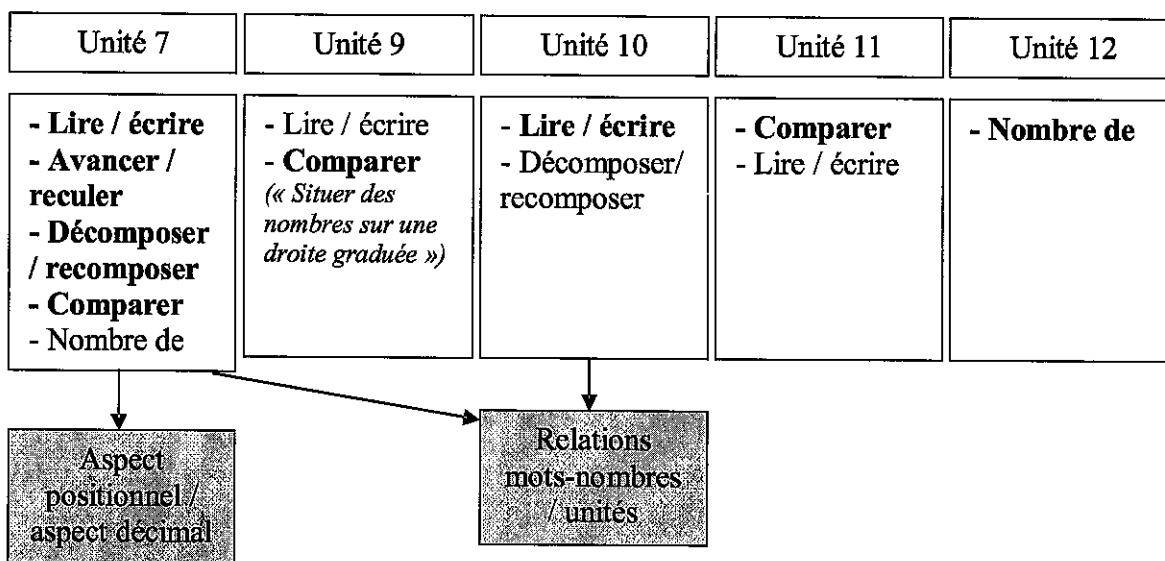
| Unité 7 | Unité 9 | Unité 10 | Unité 11 | Unité 12 |
|---|---|---|---|---|
| **- Lire / écrire** **- Avancer / reculer** **- Décomposer / recomposer** **- Comparer** - Nombre de | - Lire / écrire **- Comparer** *(« Situer des nombres sur une droite graduée »)* | **- Lire / écrire** - Décomposer/ recomposer | **- Comparer** - Lire / écrire | **- Nombre de** |

Aspect positionnel / aspect décimal

Relations mots-nombres / unités